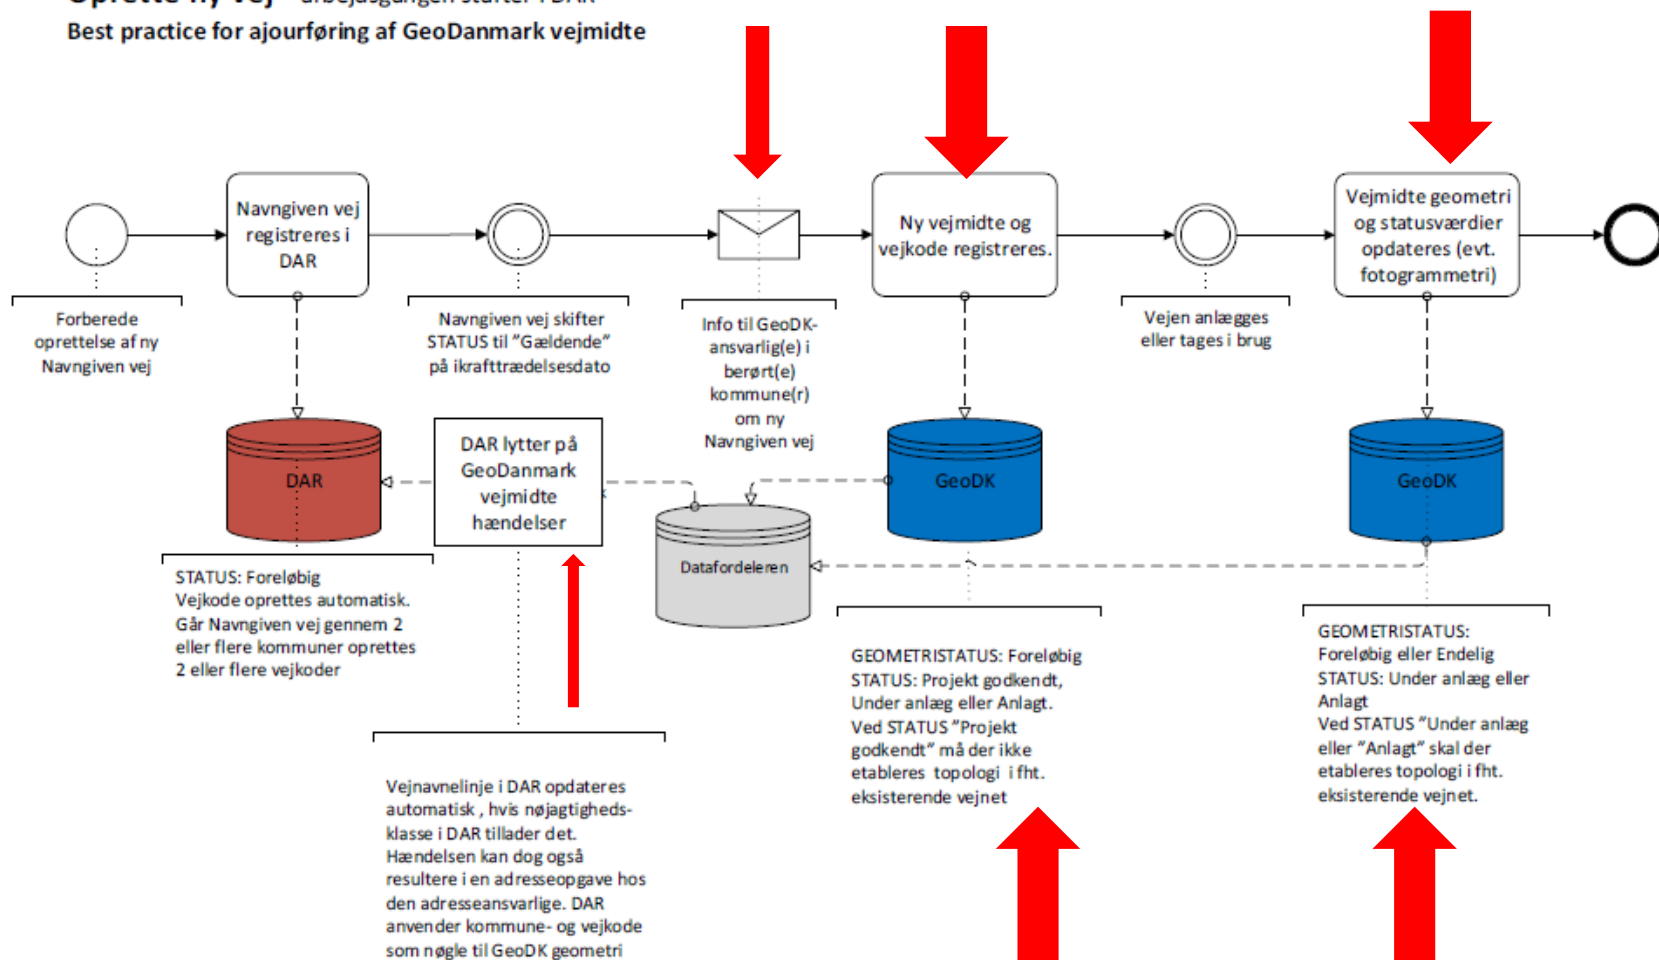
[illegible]
Best practice for ajourføring af GeoDanmark vejmidte

Navngiven vej registreres i DAR

Ny vejmidte og vejkode registreres.

Vejmidte geometri og statusværdier opdateres (evt. fotogrammetri)

Forberede oprettelse af ny Navngiven vej

Navngiven vej skifter STATUS til "Gældende" på ikrafttrædelsesdato

Info til GeoDK-ansvarlig(e) i berørt(e) kommune(r) om ny Navngiven vej

Vejen anlægges eller tages i brug

DAR

DAR lytter på GeoDanmark vejmidte hændelser

Datafordeleren

GeoDK

GeoDK

STATUS: Foreløbig
Vejkode oprettes automatisk.
Går Navngiven vej gennem 2 eller flere kommuner oprettes 2 eller flere vejkoder

GEOMETRISTATUS: Foreløbig
STATUS: Projekt godkendt, Under anlæg eller Anlagt.
Ved STATUS "Projekt godkendt" må der ikke etableres topologi i fht. eksisterende vejnet

GEOMETRISTATUS: Foreløbig eller Endelig
STATUS: Under anlæg eller Anlagt
Ved STATUS "Under anlæg eller "Anlagt" skal der etableres topologi i fht. eksisterende vejnet.

Vejnavnelinje i DAR opdateres automatisk, hvis nøjagtighedsklasse i DAR tillader det.
Hændelsen kan dog også resultere i en adresseopgave hos den adresseansvarlige. DAR anvender kommune- og vejkode som nøgle til GeoDK geometri